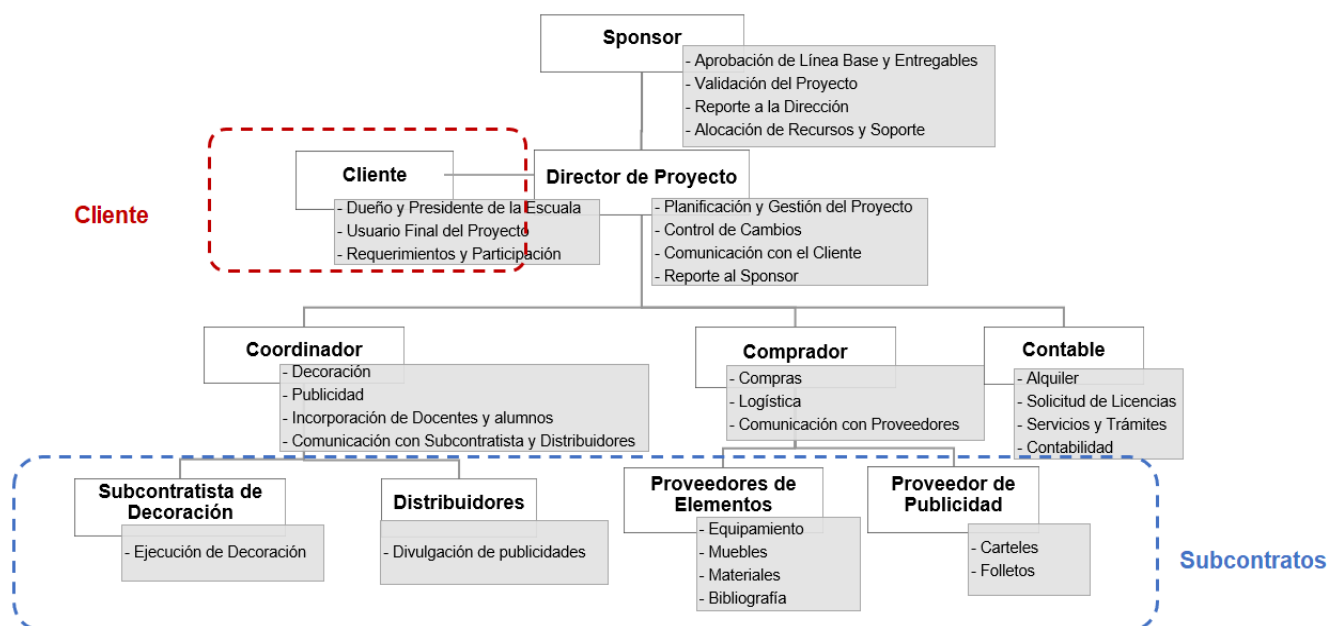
Sponsor
- Aprobación de Línea Base y Entregables
- Validación del Proyecto
- Reporte a la Dirección
- Alocación de Recursos y Soporte

Cliente
- Dueño y Presidente de la Escuala
- Usuario Final del Proyecto
- Requerimientos y Participación

Cliente

Director de Proyecto
- Planificación y Gestión del Proyecto
- Control de Cambios
- Comunicación con el Cliente
- Reporte al Sponsor

Coordinador
- Decoración
- Publicidad
- Incorporación de Docentes y alumnos
- Comunicación con Subcontratista y Distribuidores

Comprador
- Compras
- Logística
- Comunicación con Proveedores

Contable
- Alquiler
- Solicitud de Licencias
- Servicios y Trámites
- Contabilidad

Subcontratista de Decoración
- Ejecución de Decoración

Distribuidores
- Divulgación de publicidades

Proveedores de Elementos
- Equipamiento
- Muebles
- Materiales
- Bibliografía

Proveedor de Publicidad
- Carteles
- Folletos

Subcontratos